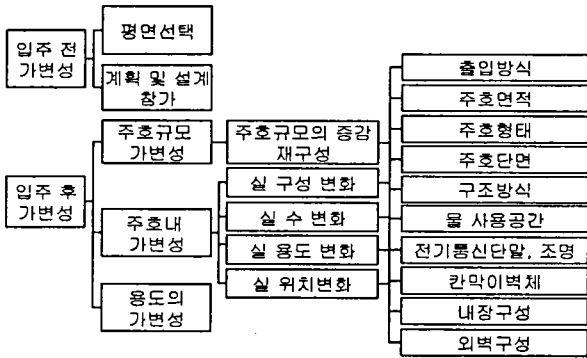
입주 전 가변성

평면선택

계획 및 설계 참가

입주 후 가변성

주호규모 가변성

주호규모의 증감 재구성

주호내 가변성

실 구성 변화

실 수 변화

실 용도 변화

실 위치변화

용도의 가변성

출입방식

주호면적

주호형태

주호단면

구조방식

물 사용공간

전기통신단말, 조명

칸막이벽체

내장구성

외벽구성